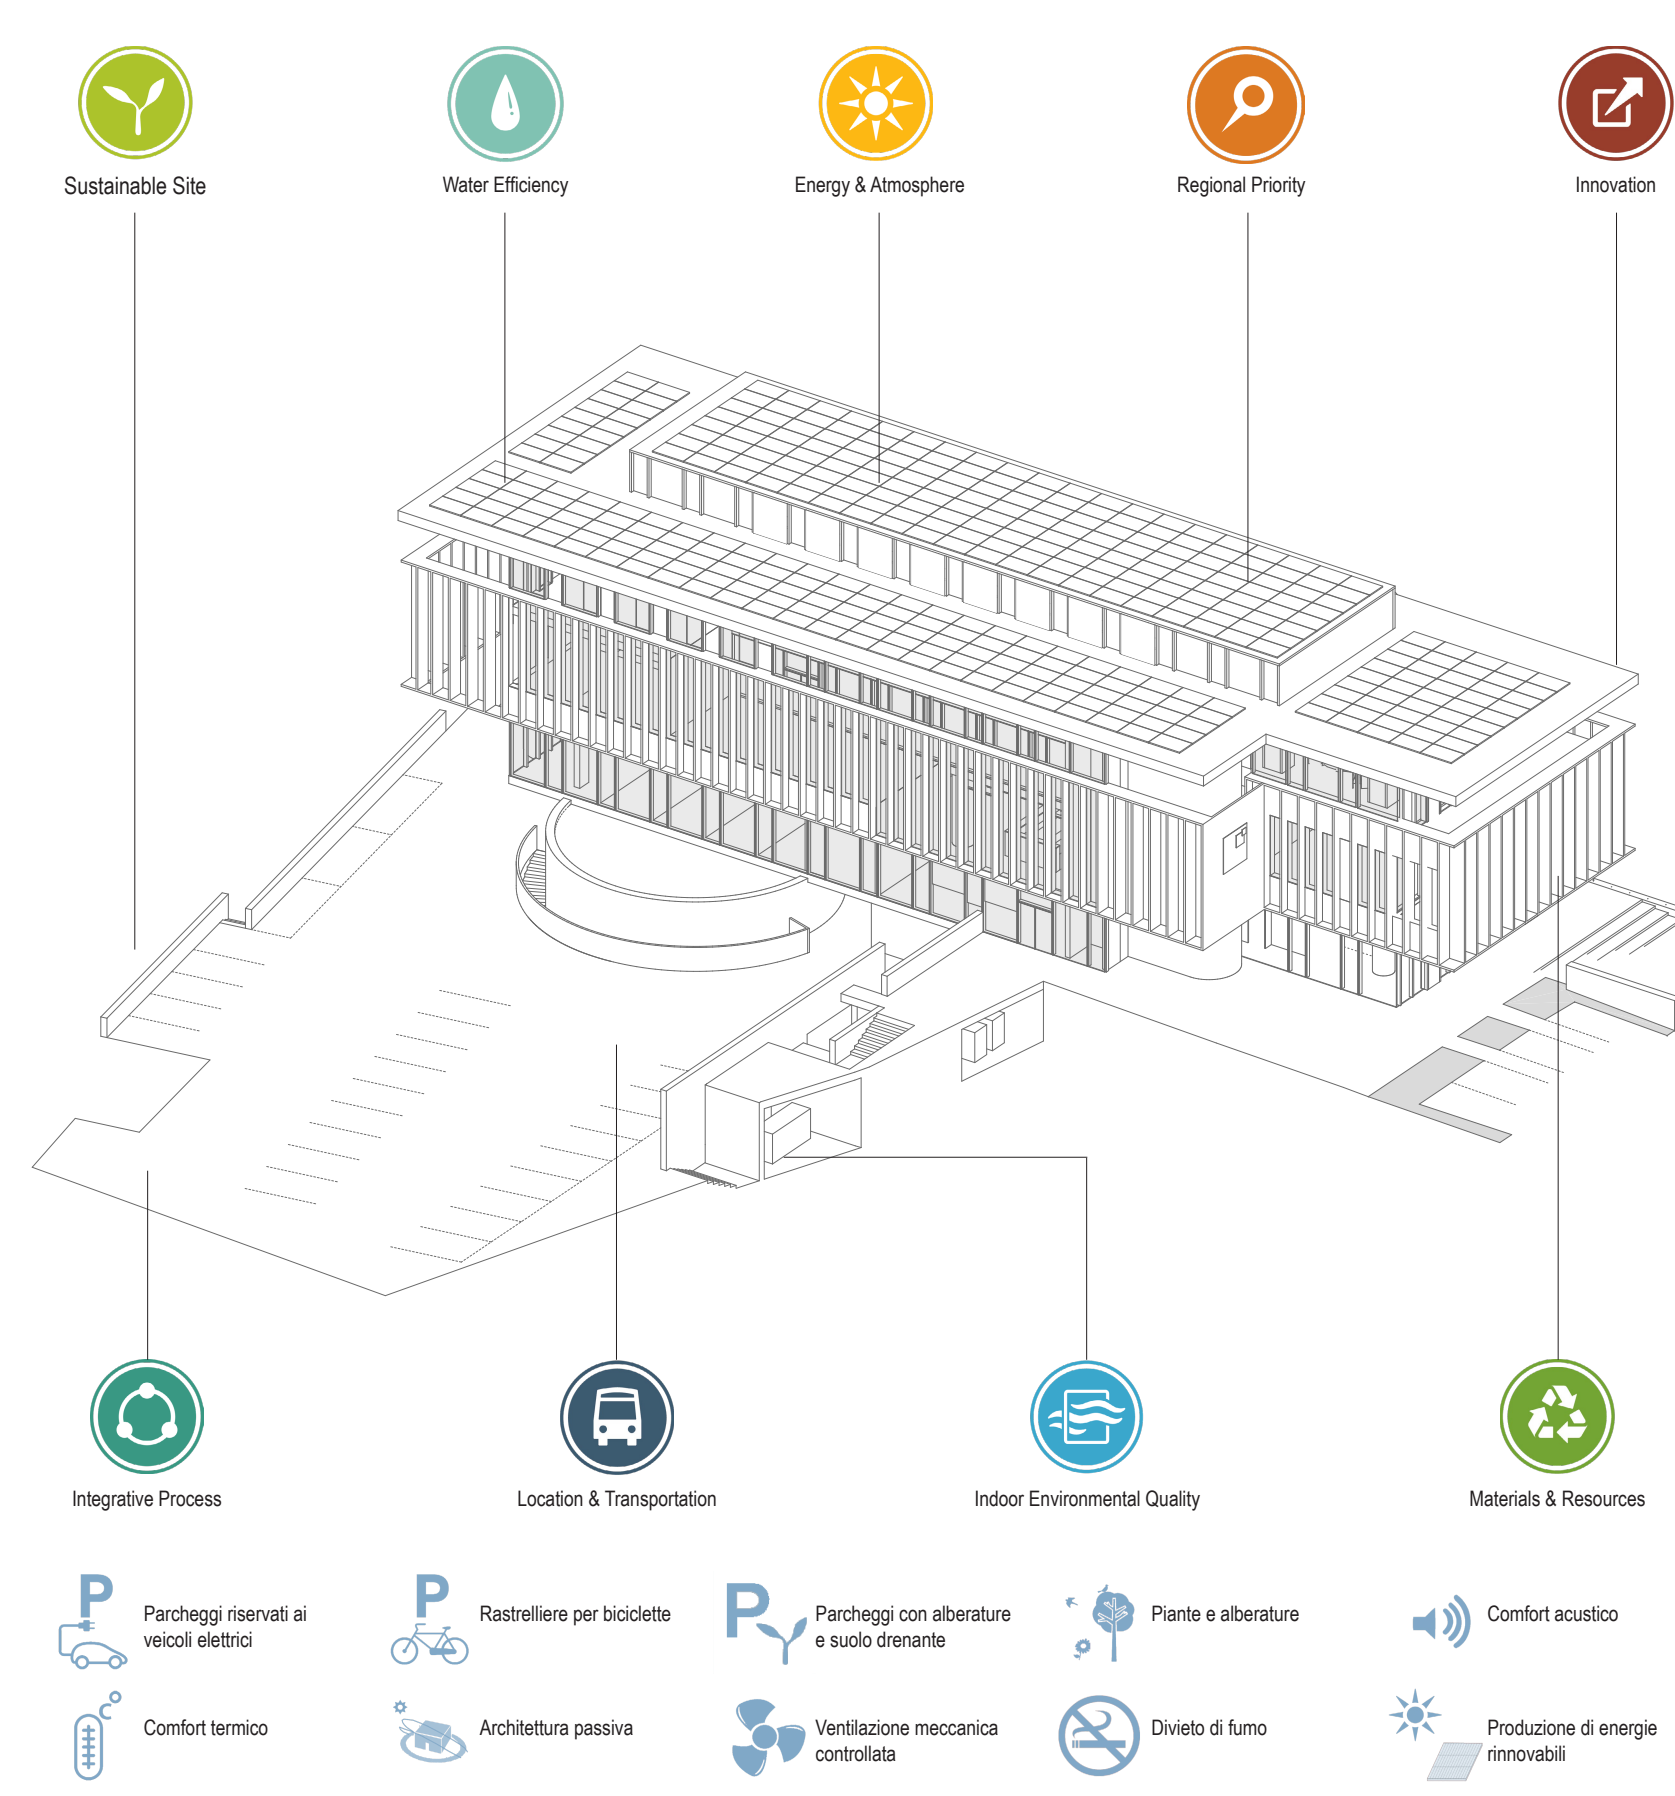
Sustainable Site

Water Efficiency

Energy & Atmosphere

Regional Priority

Innovation

Integrative Process

Location & Transportation

Indoor Environmental Quality

Materials & Resources

P

Parcheggi riservati ai veicoli elettrici

P

Rastrelliere per biciclette

P

Parcheggi con alberature e suolo drenante

Piante e alberature

Comfort acustico

Comfort termico

Architettura passiva

Ventilazione meccanica controllata

Divieto di fumo

Produzione di energie rinnovabili